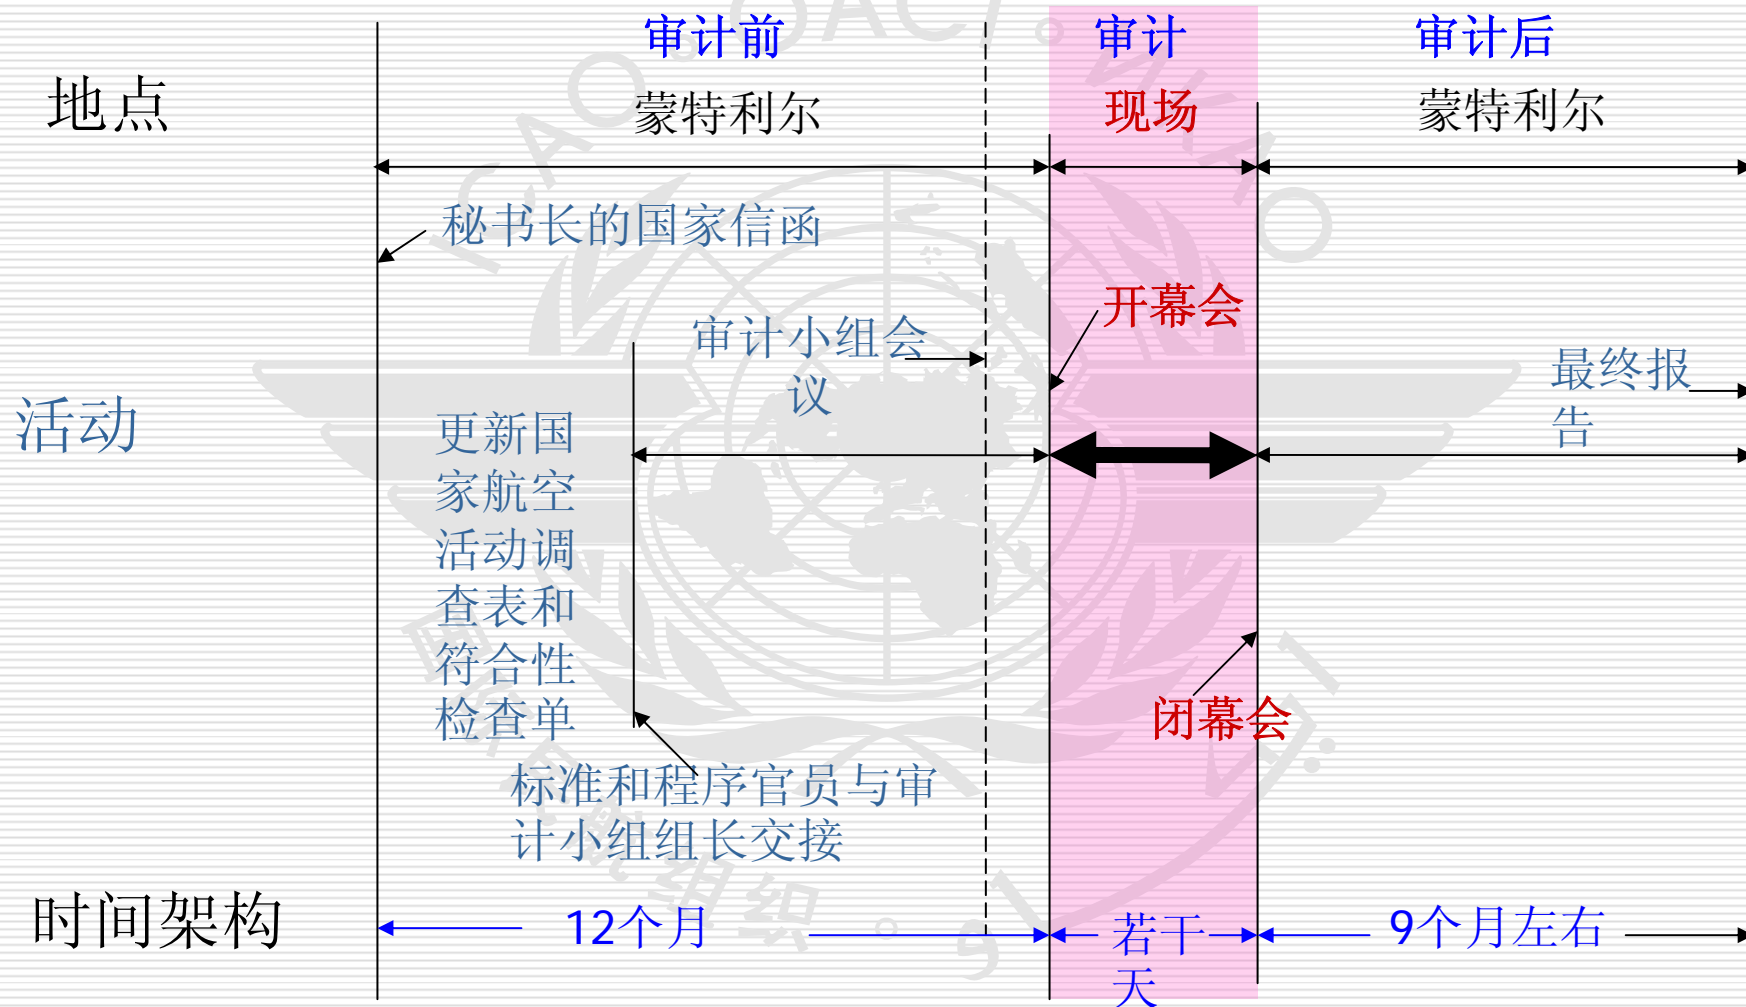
审计前

审计

审计后

地点

蒙特利尔

现场

蒙特利尔

秘书长的国家信函

开幕会

审计小组会议

活动

最终报告

更新国家航空活动调查表和符合性检查单

闭幕会

标准和程序官员与审计小组组长交接

时间架构

12个月

若干天

9个月左右